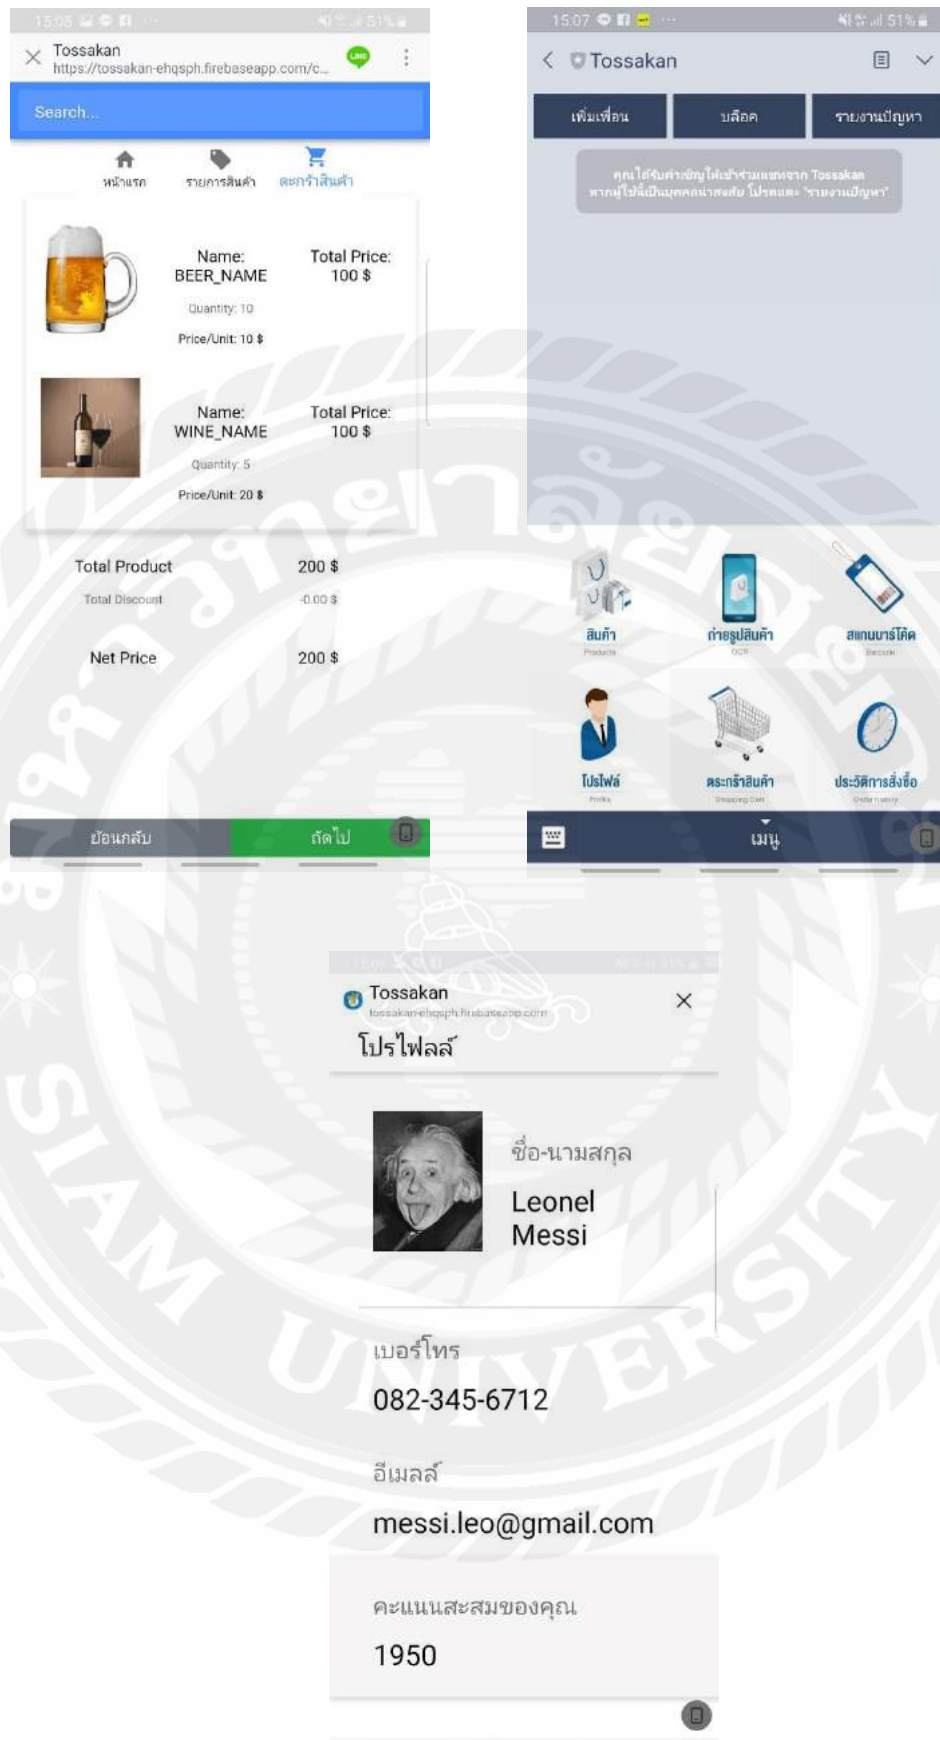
15:08 51%

Tossakan
https://tossakan-ehqsph.firebaseapp.com/c...

Search...

หน้าแรก
รายการสินค้า
ตะกร้าสินค้า

Name:
BEER_NAME
Quantity: 10
Price/Unit: 10 $

Total Price:
100 $

Name:
WINE_NAME
Quantity: 5
Price/Unit: 20 $

Total Price:
100 $

Total Product 200 $
Total Discount -0.00 $

Net Price 200 $

ย้อนกลับ
ถัดไป

15:07 51%

Tossakan

เพิ่มเพื่อน
บล็อค
รายงานปัญหา

คุณได้รับคำเชิญให้เข้าร่วมแชทจาก Tossakan หากผู้ใช้นี้เป็นบุคคลน่าสงสัย โปรดแตะ 'รายงานปัญหา'

สินค้า
Products

ถ่ายรูปสินค้า
OCR

สแกนบาร์โค้ด
Barcode

โปรไฟล์
Profile

ตระกร้าสินค้า
Shopping Cart

ประวัติการสั่งซื้อ
Order history

เมนู

Tossakan
tossakan-ehqsph.firebaseapp.com

โปรไฟล์

ชื่อ-นามสกุล
Leonel
Messi

เบอร์โทร
082-345-6712

อีเมลล์
messi.leo@gmail.com

คะแนนสะสมของคุณ
1950